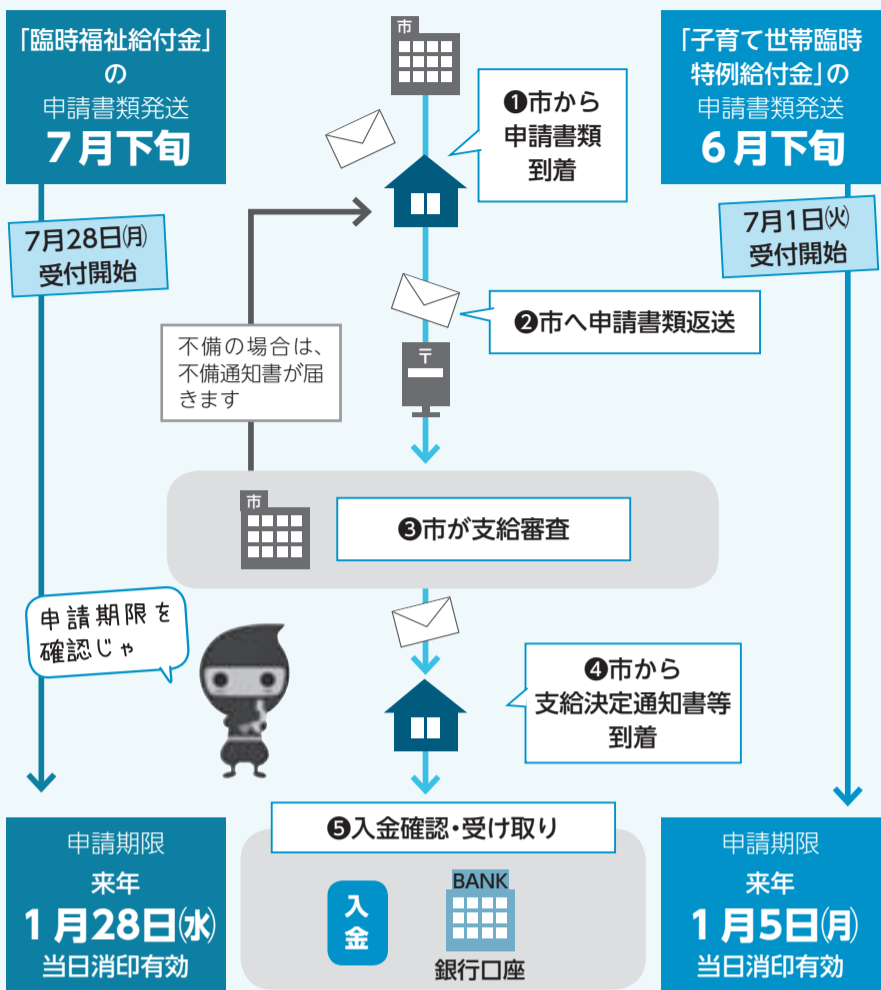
「臨時福祉給付金」の申請書類発送
7月下旬

7月28日(月)受付開始

「子育て世帯臨時特例給付金」の申請書類発送
6月下旬

7月1日(火)受付開始

市

❶市から申請書類到着

❷市へ申請書類返送

不備の場合は、不備通知書が届きます

市

❸市が支給審査

申請期限を確認じゃ

❹市から支給決定通知書等到着

❺入金確認・受け取り

入金

BANK

銀行口座

申請期限
来年
1月28日(水)
当日消印有効

申請期限
来年
1月5日(月)
当日消印有効